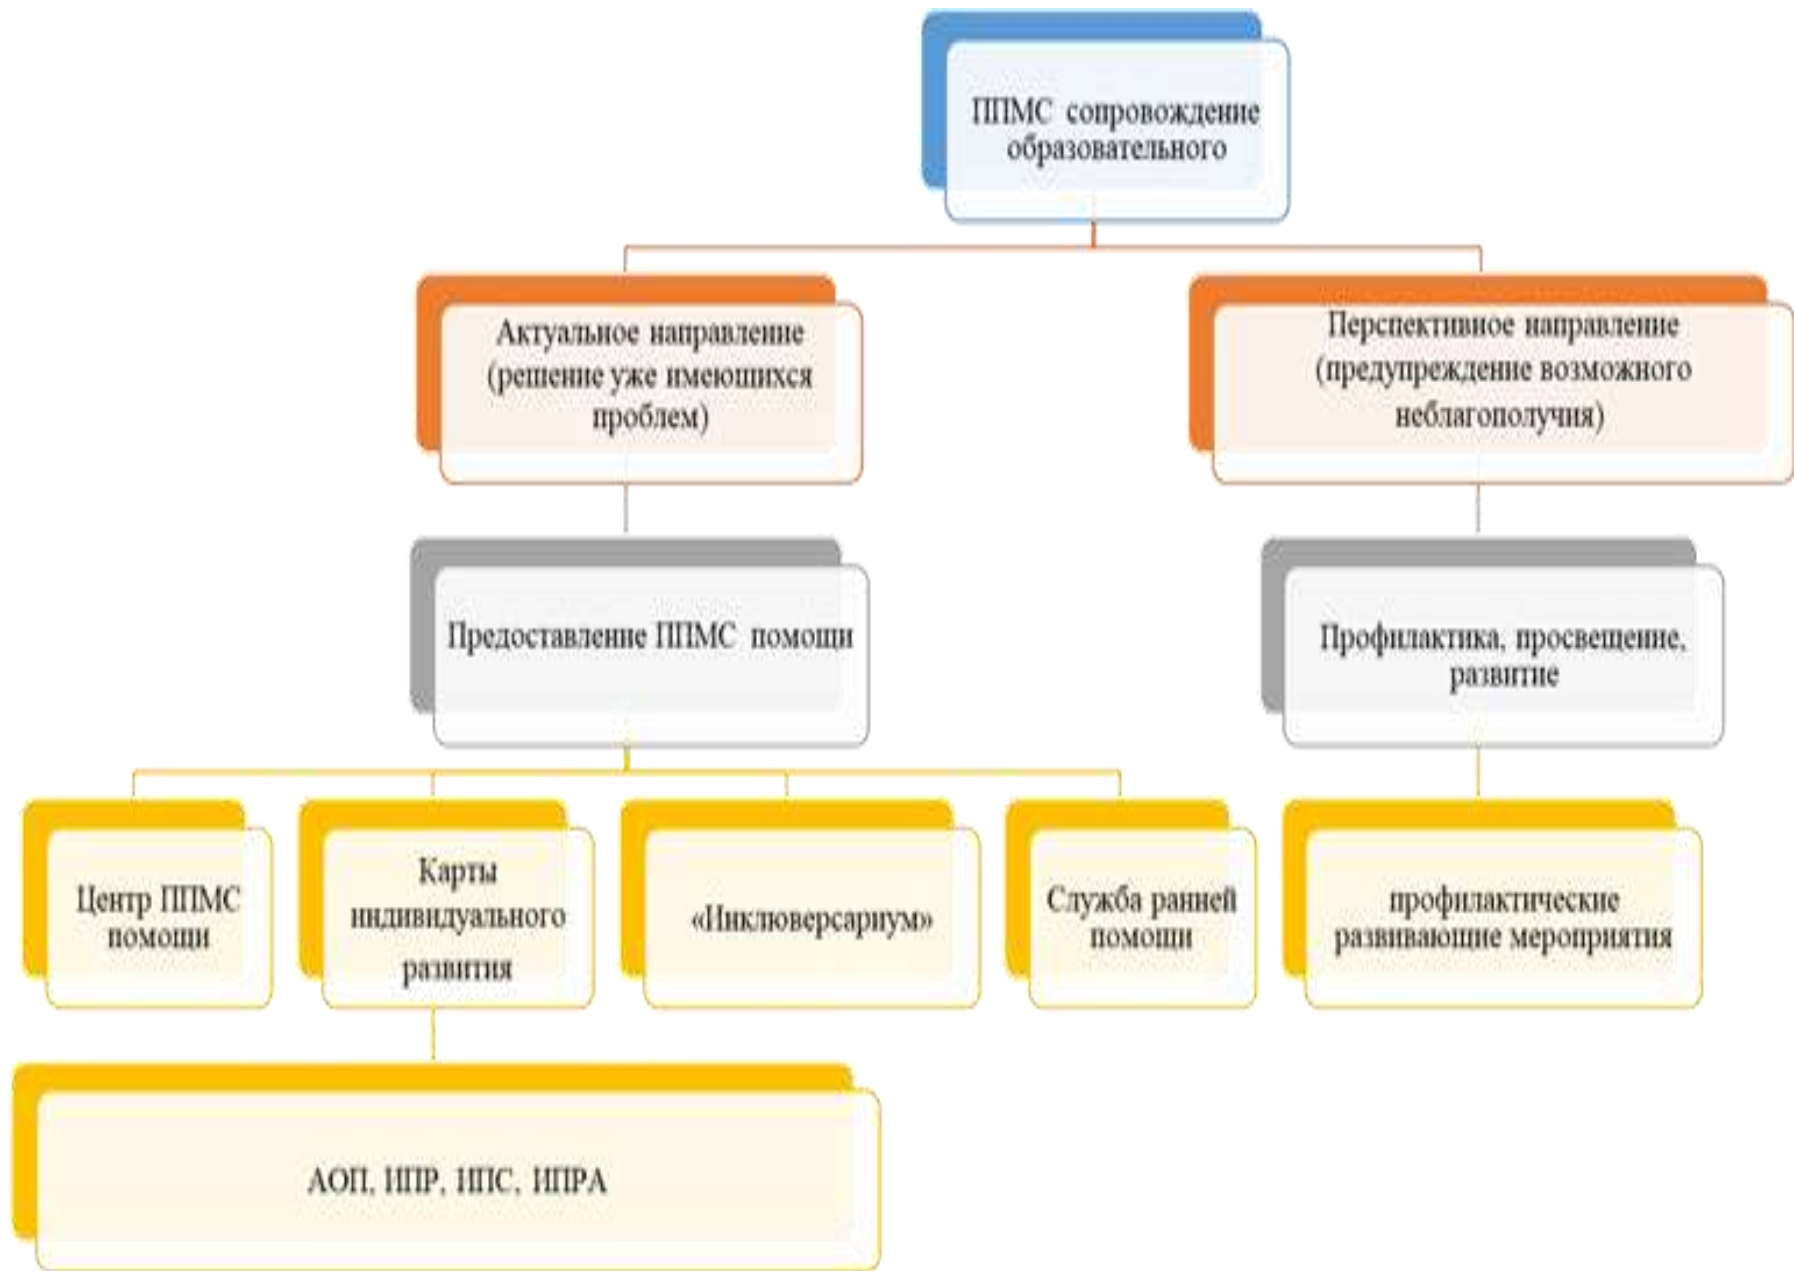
ППМС сопровождение образовательного

Актуальное направление (решение уже имеюшихся проблем)

Перспективное направление (предупреждение возможного неблагополучия)

Предоставление ППМС помощи

Профилактика, просвещение, развитие

Центр ППМС помощи

Карты индивидуального развития

«Циклюверсариум»

Служба ранней помощи

профилактические развивающие мероприятия

АОП, ИПР, ИПС, ИПРА